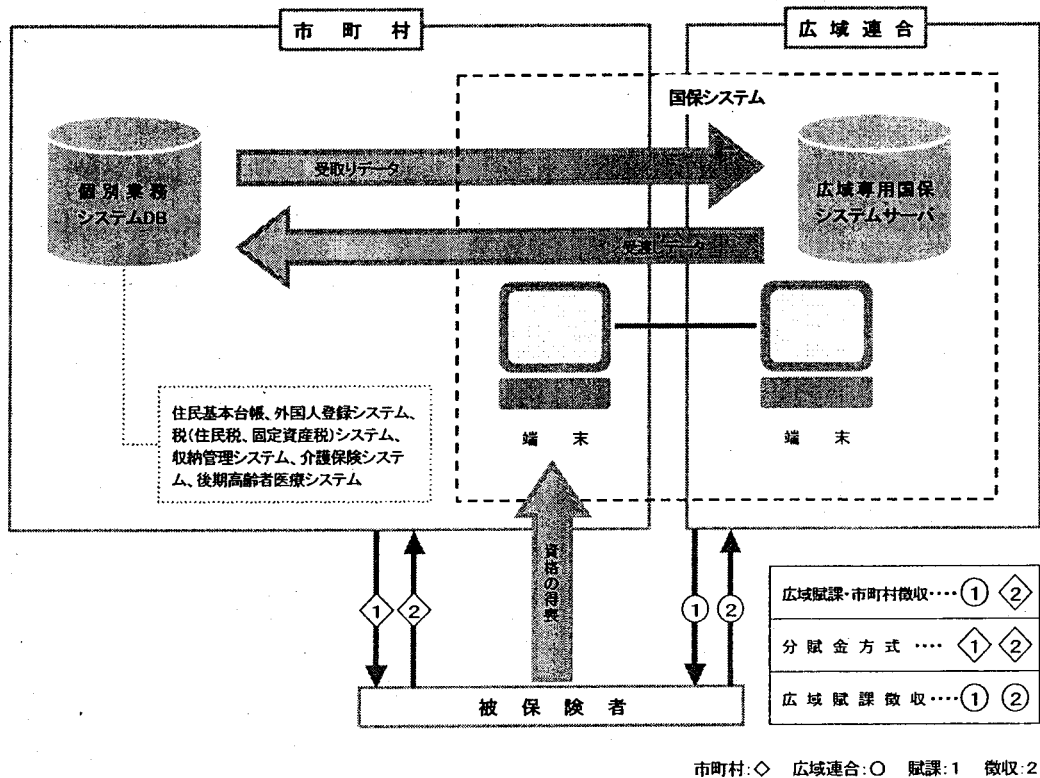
市　町　村

広　域　連　合

国保システム

個別業務
システムDB

受取りデータ

広域専用国保
システムサーバ

受渡しデータ

端　末

端　末

住民基本台帳、外国人登録システム、税（住民税、固定資産税）システム、収納管理システム、介護保険システム、後期高齢者医療システム

資格の得喪

①
②
①
②

被　保　険　者

| 広域賦課・市町村徴収・・・・① ② |
|---|
| 分 賦 金 方 式 ・・・・ ① ② |
| 広 域 賦 課 徴 収・・・・① ② |

市町村：◇　広域連合：○　賦課：1　徴収：2